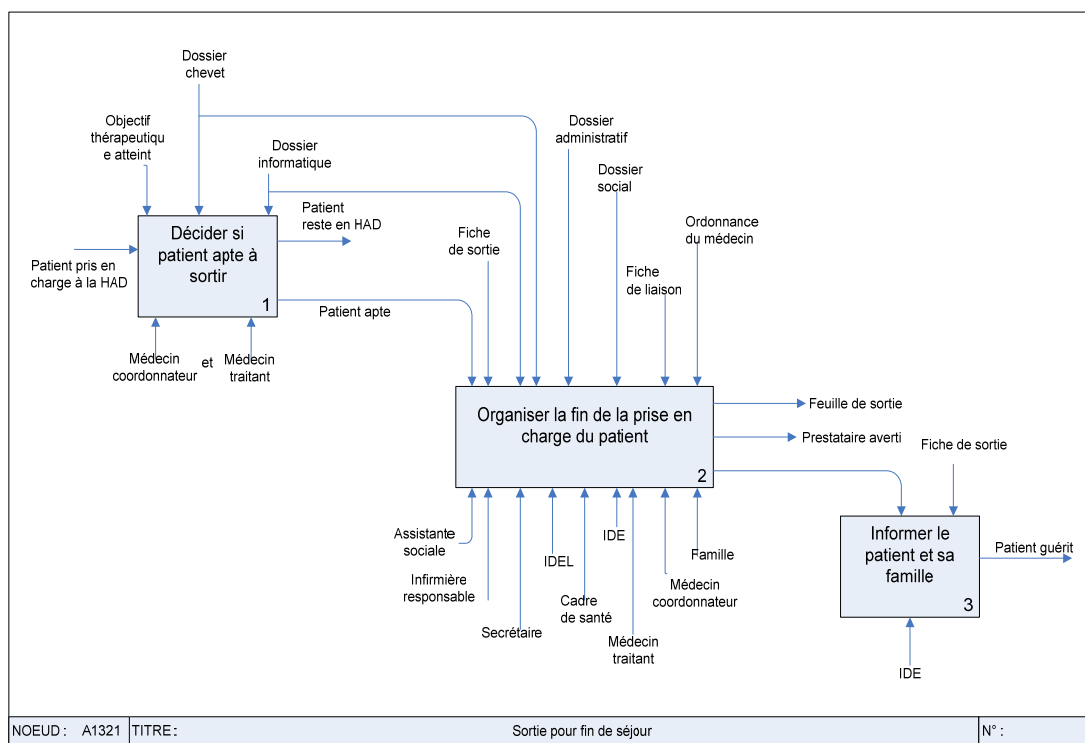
Dossier chevet

Objectif thérapeutiqu e atteint

Dossier informatique

Dossier administratif

Dossier social

Ordonnance du médecin

Fiche de sortie

Fiche de liaison

Patient pris en charge à la HAD

Décider si patient apte à sortir

1

Patient reste en HAD

Patient apte

Médecin coordonnateur

et

Médecin traitant

Organiser la fin de la prise en charge du patient

2

Feuille de sortie

Prestataire averti

Fiche de sortie

Assistante sociale

Infirmière responsable

Secrétaire

IDEL

Cadre de santé

IDE

Médecin traitant

Médecin coordonnateur

Famille

Informer le patient et sa famille

3

Patient guérit

IDE

| NOEUD : | A1321 | TITRE : | Sortie pour fin de séjour | N° : |